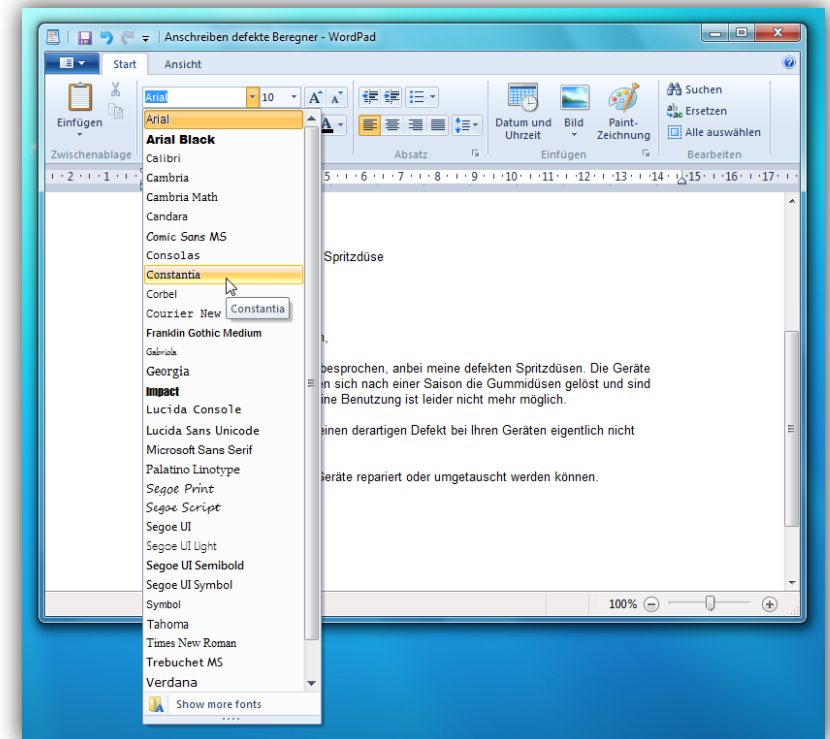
Anschreiben defekte Beregner - WordPad

Start
Ansicht

Einfügen
Zwischenablage
Arial
10
Absatz
Datum und Uhrzeit
Bild
Paint-Zeichnung
Einfügen
Suchen
Ersetzen
Alle auswählen
Bearbeiten

Arial
Arial Black
Calibri
Cambria
Cambria Math
Candara
Comic Sans MS
Consolas
Constantia
Corbel
Courier New
Franklin Gothic Medium
Gabriola
Georgia
Impact
Lucida Console
Lucida Sans Unicode
Microsoft Sans Serif
Palatino Linotype
Segoe Print
Segoe Script
Segoe UI
Segoe UI Light
Segoe UI Semibold
Segoe UI Symbol
Symbol
Tahoma
Times New Roman
Trebuchet MS
Verdana
Show more fonts

Constantia

Spritzdüse

n,

besprochen, anbei meine defekten Spritzdüsen. Die Geräte en sich nach einer Saison die Gummidüsen gelöst und sind ine Benutzung ist leider nicht mehr möglich.

einen derartigen Defekt bei Ihren Geräten eigentlich nicht

Geräte repariert oder umgetauscht werden können.

100%